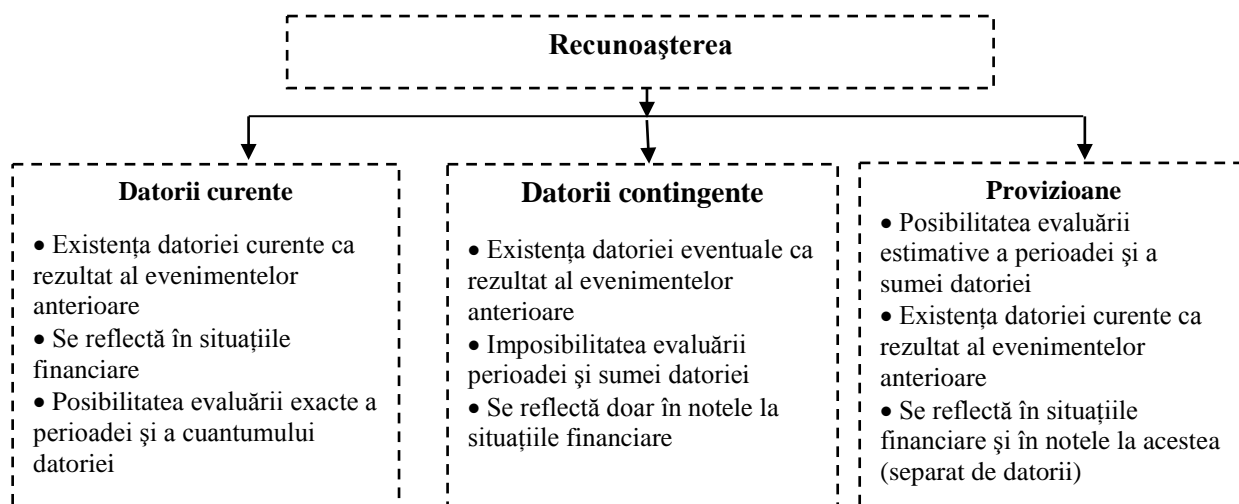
Recunoaşterea

Datorii curente

• Existența datoriei curente ca rezultat al evenimentelor anterioare
• Se reflectă în situațiile financiare
• Posibilitatea evaluării exacte a perioadei şi a cuantumului datoriei

Datorii contingente

• Existența datoriei eventuale ca rezultat al evenimentelor anterioare
• Imposibilitatea evaluării perioadei şi sumei datoriei
• Se reflectă doar în notele la situațiile financiare

Provizioane

• Posibilitatea evaluării estimative a perioadei şi a sumei datoriei
• Existența datoriei curente ca rezultat al evenimentelor anterioare
• Se reflectă în situațiile financiare şi în notele la acestea (separat de datorii)